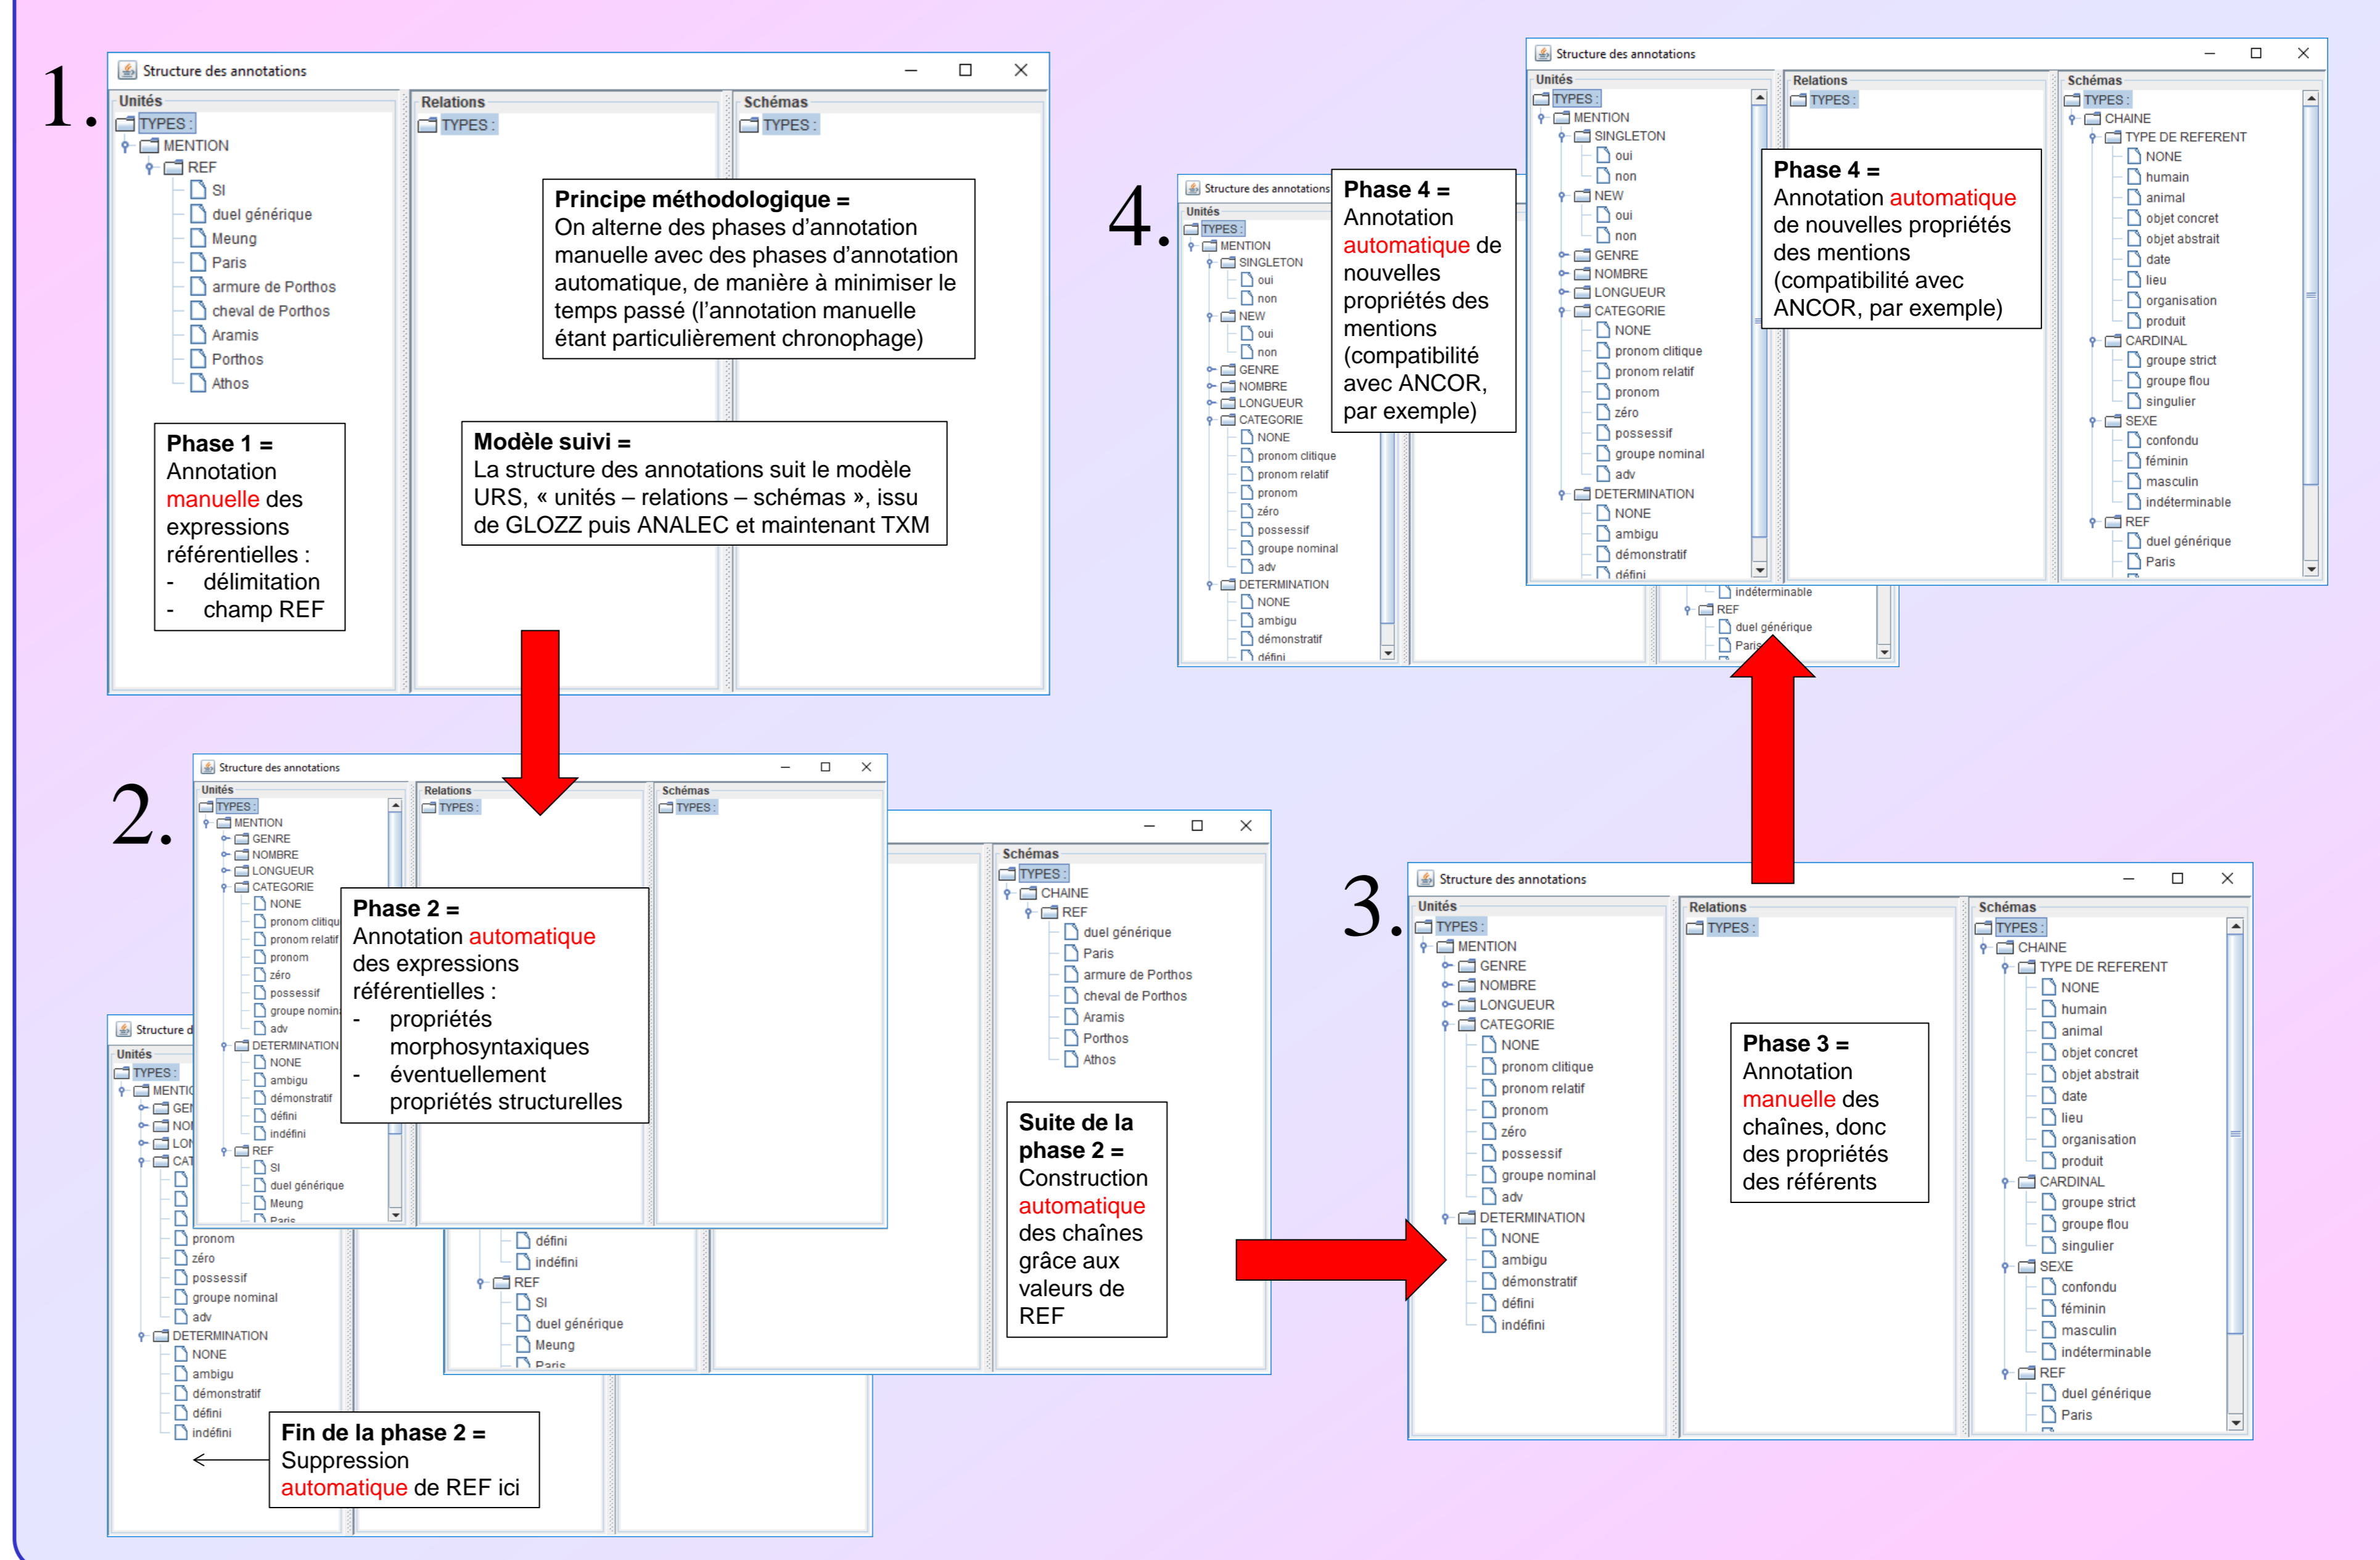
1.

Structure des annotations

Unités
TYPES :
MENTION
REF
SI
duel générique
Meung
Paris
armure de Porthos
cheval de Porthos
Aramis
Porthos
Athos

Relations
TYPES :

Schémas
TYPES :

**Principe méthodologique =**
On alterne des phases d'annotation manuelle avec des phases d'annotation automatique, de manière à minimiser le temps passé (l'annotation manuelle étant particulièrement chronophage)

**Phase 1 =**
Annotation manuelle des expressions référentielles :
- délimitation
- champ REF

**Modèle suivi =**
La structure des annotations suit le modèle URS, « unités – relations – schémas », issu de GLOZZ puis ANALEC et maintenant TXM

2.

Structure des annotations

Unités
TYPES :
MENTION
GENRE
NOMBRE
LONGUEUR
CATEGORIE
NONE
pronom clitique
pronom relatif
pronom
zéro
possessif
groupe nominal
adv
DETERMINATION
NONE
ambigu
démonstratif
défini
indéfini
REF
SI
duel générique
Meung
Paris

Relations
TYPES :

Schémas
TYPES :

**Phase 2 =**
Annotation automatique des expressions référentielles :
- propriétés morphosyntaxiques
- éventuellement propriétés structurelles

Schémas
TYPES :
CHAINE
REF
duel générique
Paris
armure de Porthos
cheval de Porthos
Aramis
Porthos
Athos

**Suite de la phase 2 =**
Construction automatique des chaînes grâce aux valeurs de REF

défini
indéfini
REF
SI
duel générique
Meung
Paris

Structure d
Unités
TYPES :
MENTI
GEI
NOI
LON
CAT
pronom
zéro
possessif
groupe nominal
adv
DETERMINATION
NONE
ambigu
démonstratif
défini
indéfini

**Fin de la phase 2 =**
Suppression automatique de REF ici

3.

Structure des annotations

Unités
TYPES :
MENTION
GENRE
NOMBRE
LONGUEUR
CATEGORIE
NONE
pronom clitique
pronom relatif
pronom
zéro
possessif
groupe nominal
adv
DETERMINATION
NONE
ambigu
démonstratif
défini
indéfini

Relations
TYPES :

**Phase 3 =**
Annotation manuelle des chaînes, donc des propriétés des référents

Schémas
TYPES :
CHAINE
TYPE DE REFERENT
NONE
humain
animal
objet concret
objet abstrait
date
lieu
organisation
produit
CARDINAL
groupe strict
groupe flou
singulier
SEXE
confondu
féminin
masculin
indéterminable
REF
duel générique
Paris

4.

Structure des annotations
Unités
TYPES :
MENTION
SINGLETON
oui
non
NEW
oui
non
GENRE
NOMBRE
LONGUEUR
CATEGORIE
NONE
pronom clitique
pronom relatif
pronom
zéro
possessif
groupe nominal
adv
DETERMINATION
NONE
ambigu
démonstratif
défini

**Phase 4 =**
Annotation automatique de nouvelles propriétés des mentions (compatibilité avec ANCOR, par exemple)

indéterminable
REF
duel générique
Paris

Structure des annotations

Unités
TYPES :
MENTION
SINGLETON
oui
non
NEW
oui
non
GENRE
NOMBRE
LONGUEUR
CATEGORIE
NONE
pronom clitique
pronom relatif
pronom
zéro
possessif
groupe nominal
adv
DETERMINATION
NONE
ambigu
démonstratif
défini

Relations
TYPES :

**Phase 4 =**
Annotation automatique de nouvelles propriétés des mentions (compatibilité avec ANCOR, par exemple)

Schémas
TYPES :
CHAINE
TYPE DE REFERENT
NONE
humain
animal
objet concret
objet abstrait
date
lieu
organisation
produit
CARDINAL
groupe strict
groupe flou
singulier
SEXE
confondu
féminin
masculin
indéterminable
REF
duel générique
Paris